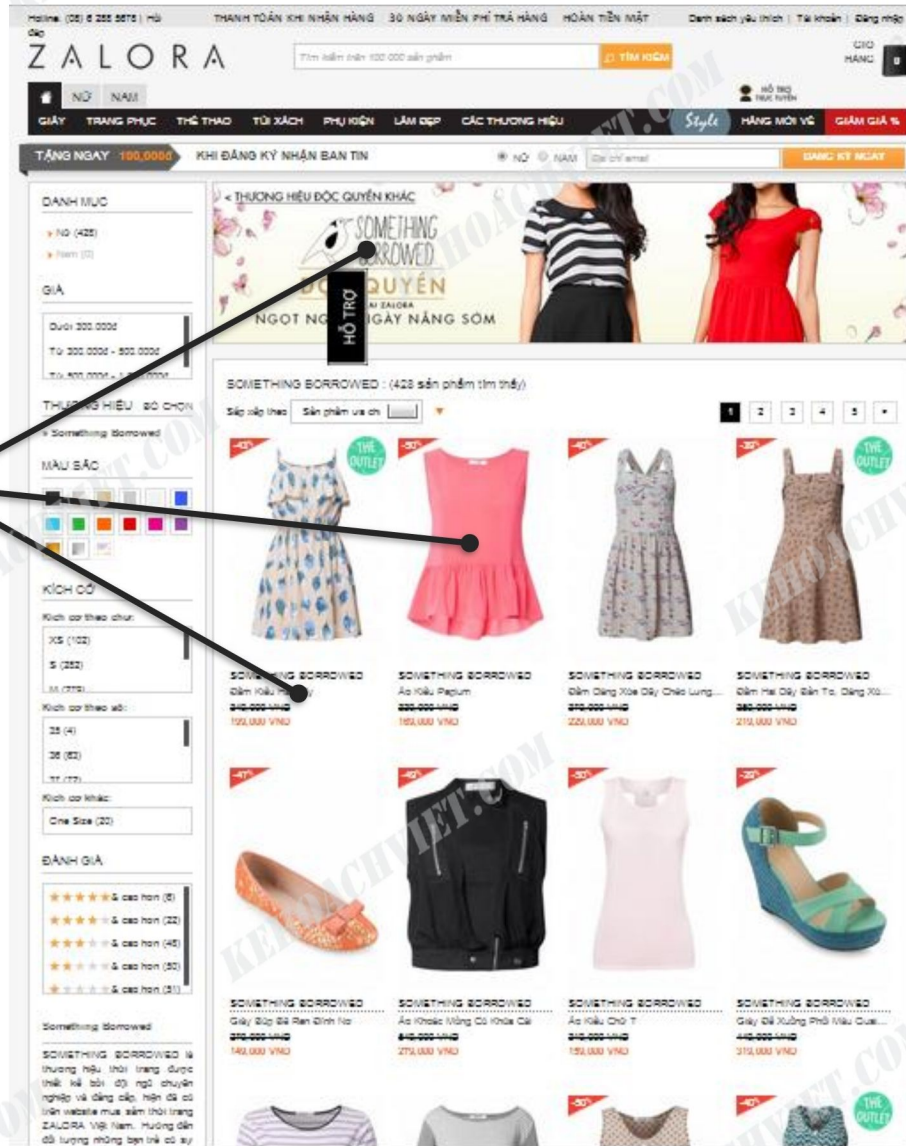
Hotline: (08) 6 255 5678 | Hỗ trợ
THANH TOÁN KHI NHẬN HÀNG   30 NGÀY MIỄN PHÍ TRẢ HÀNG   HOÀN TIỀN MẶT
Danh sách yêu thích | Tài khoản | Đăng nhập

ZALORA
Tìm kiếm trên 100 000 sản phẩm
TÌM KIẾM
GIỎ HÀNG

NỮ   NAM
HỖ TRỢ TRỰC TUYẾN
GIÀY   TRANG PHỤC   THỂ THAO   TÚI XÁCH   PHỤ KIỆN   LÀM ĐẸP   CÁC THƯƠNG HIỆU   Style   HÀNG MỚI VỀ   GIẢM GIÁ %

TẶNG NGAY 100,000đ   KHI ĐĂNG KÝ NHẬN BAN TIN   NỮ   NAM   Địa chỉ email   ĐĂNG KÝ NGAY

DANH MỤC
Nữ (428)
Nam (0)

GIÁ
Dưới 300.000đ
Từ 300.000đ - 500.000đ
Từ 500.000đ - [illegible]

THƯƠNG HIỆU   BỎ CHỌN
Something Borrowed

MÀU SẮC

KÍCH CỠ
Kích cỡ theo chữ:
XS (102)
S (282)
M (279)
Kích cỡ theo số:
35 (4)
36 (62)
37 (72)
Kích cỡ khác:
One Size (20)

ĐÁNH GIÁ
& cao hơn (6)
& cao hơn (22)
& cao hơn (45)
& cao hơn (50)
& cao hơn (51)

Something Borrowed
SOMETHING BORROWED là thương hiệu thời trang được thiết kế bởi đội ngũ chuyên nghiệp và đẳng cấp, hiện đã có trên website mua sắm thời trang ZALORA Việt Nam. Hướng đến đối tượng những bạn trẻ có sự

< THƯƠNG HIỆU ĐỘC QUYỀN KHÁC
SOMETHING BORROWED
ĐỘC QUYỀN
TẠI ZALORA
NGỌT NG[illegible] NGÀY NẮNG SỚM
HỖ TRỢ

SOMETHING BORROWED : (428 sản phẩm tìm thấy)
Sắp xếp theo   Sản phẩm ưa chi
1 2 3 4 5 »

-43%   THE OUTLET
SOMETHING BORROWED
Đầm Kiểu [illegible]
340,000 VND
190,000 VND

-50%
SOMETHING BORROWED
Áo Kiểu Peplum
339,000 VND
169,000 VND

-40%
SOMETHING BORROWED
Đầm Dáng Xòe Dây Chéo Lưng...
379,000 VND
229,000 VND

-38%   THE OUTLET
SOMETHING BORROWED
Đầm Hai Dây Bản To, Dáng Xò...
360,000 VND
219,000 VND

-47%
SOMETHING BORROWED
Giày Búp Bê Ren Đính Nơ
279,000 VND
149,000 VND

-40%
SOMETHING BORROWED
Áo Khoác Vừng Cổ Khóa Cài
449,000 VND
279,000 VND

-50%
SOMETHING BORROWED
Áo Kiểu Chữ T
319,000 VND
159,000 VND

-29%
SOMETHING BORROWED
Giày Đế Xuồng Phối Màu Quai...
449,000 VND
319,000 VND

-50%
-40%   THE OUTLET

KENHOACHVIET.COM